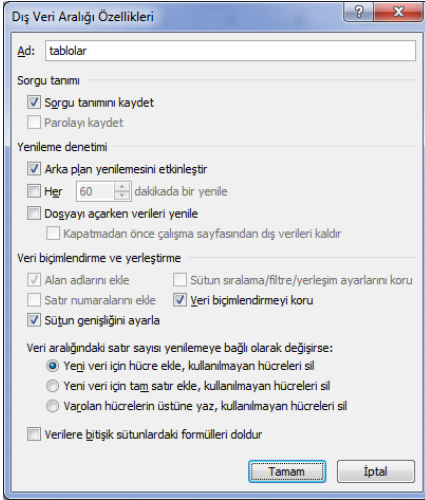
Dış Veri Aralığı Özellikleri

?

Ad: tablolar

Sorgu tanımı

Sorgu tanımını kaydet

Parolayı kaydet

Yenileme denetimi

Arka plan yenilemesini etkinleştir

Her 60 dakikada bir yenile

Dosyayı açarken verileri yenile

Kapatmadan önce çalışma sayfasından dış verileri kaldır

Veri biçimlendirme ve yerleştirme

Alan adlarını ekle

Sütun sıralama/filtre/yerleşim ayarlarını koru

Satır numaralarını ekle

Veri biçimlendirmeyi koru

Sütun genişliğini ayarla

Veri aralığındaki satır sayısı yenilemeye bağlı olarak değişirse:

Yeni veri için hücre ekle, kullanılmayan hücreleri sil

Yeni veri için tam satır ekle, kullanılmayan hücreleri sil

Varolan hücrelerin üstüne yaz, kullanılmayan hücreleri sil

Verilere bitişik sütunlardaki formülleri doldur

Tamam

İptal